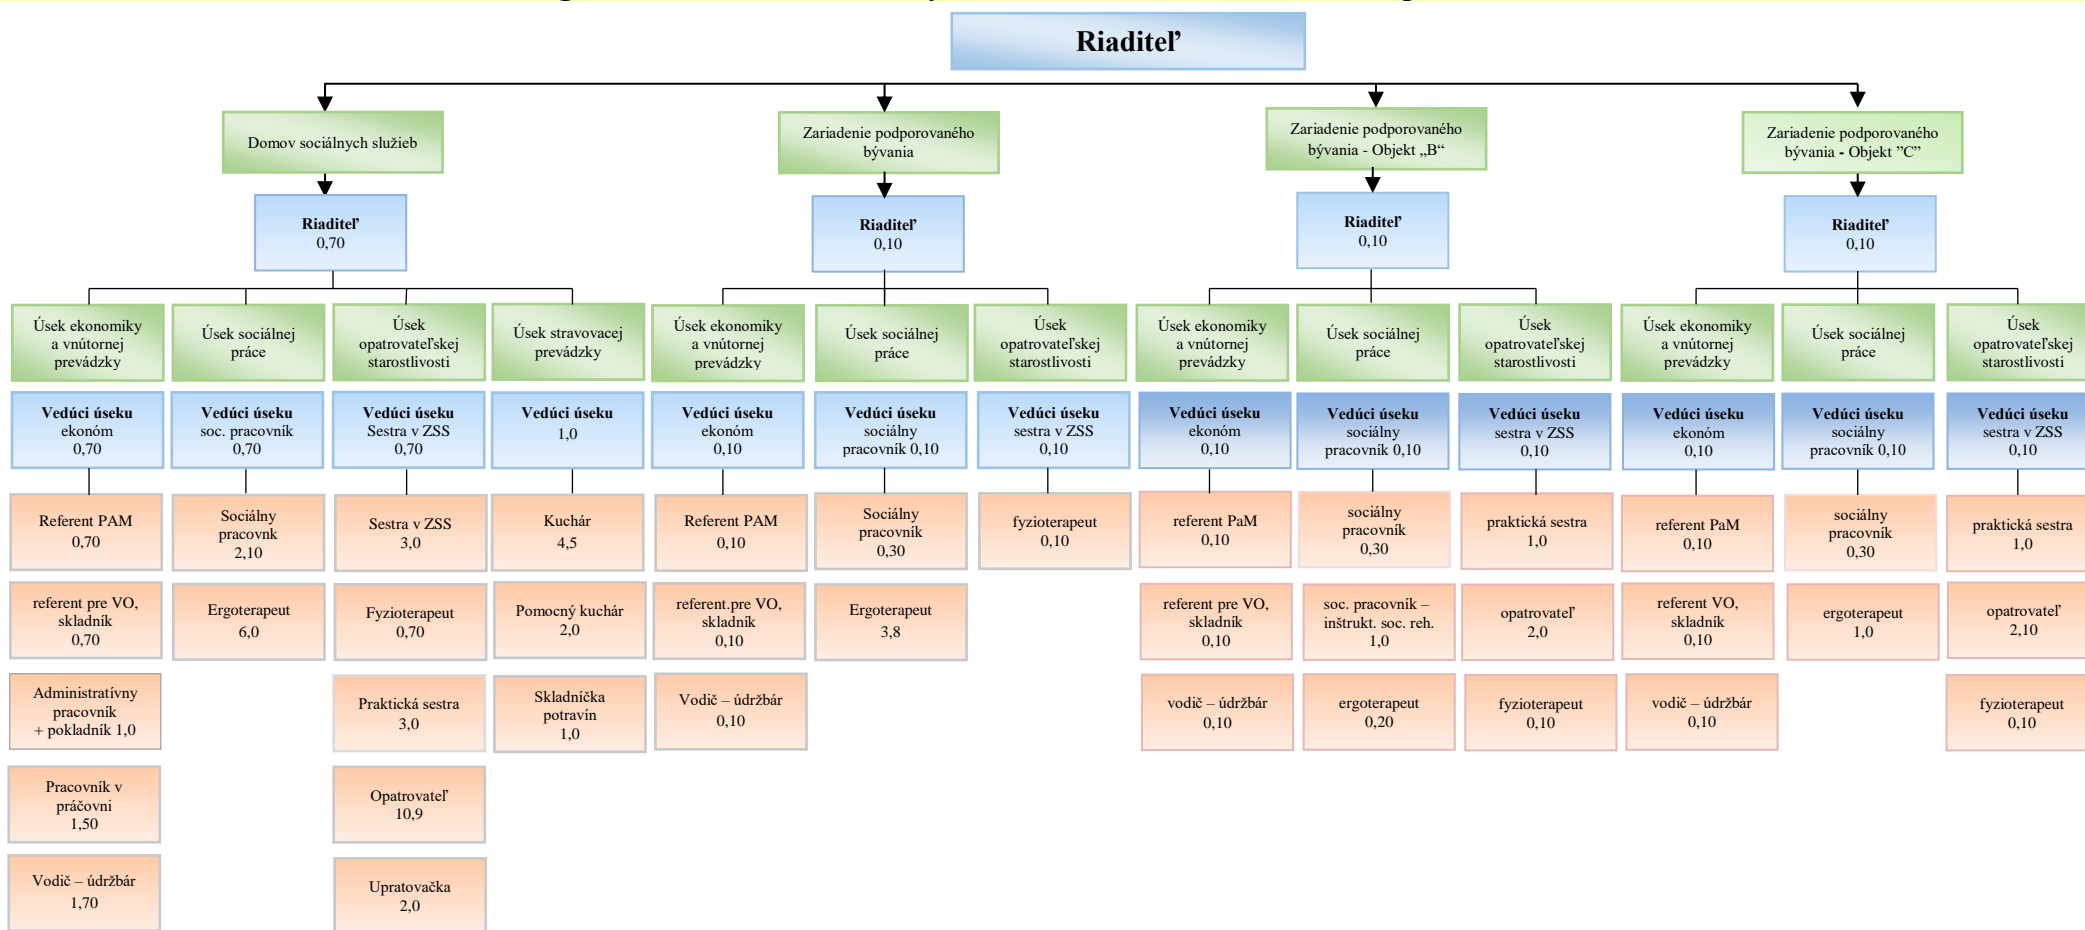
Riaditeľ

Domov sociálnych služieb

Riaditeľ
0,70

Úsek ekonomiky a vnútornej prevádzky

Vedúci úseku ekonóm 0,70

Referent PAM 0,70

referent pre VO, skladník 0,70

Administratívny pracovník + pokladník 1,0

Pracovník v práčovni 1,50

Vodič – údržbár 1,70

Úsek sociálnej práce

Vedúci úseku soc. pracovník 0,70

Sociálny pracovník 2,10

Ergoterapeut 6,0

Úsek opatrovateľskej starostlivosti

Vedúci úseku Sestra v ZSS 0,70

Sestra v ZSS 3,0

Fyzioterapeut 0,70

Praktická sestra 3,0

Opatrovateľ 10,9

Upratovačka 2,0

Úsek stravovacej prevádzky

Vedúci úseku 1,0

Kuchár 4,5

Pomocný kuchár 2,0

Skladníčka potravín 1,0

Zariadenie podporovaného bývania

Riaditeľ
0,10

Úsek ekonomiky a vnútornej prevádzky

Vedúci úseku ekonóm 0,10

Referent PAM 0,10

referent.pre VO, skladník 0,10

Vodič – údržbár 0,10

Úsek sociálnej práce

Vedúci úseku sociálny pracovník 0,10

Sociálny pracovník 0,30

Ergoterapeut 3,8

Úsek opatrovateľskej starostlivosti

Vedúci úseku sestra v ZSS 0,10

fyzioterapeut 0,10

Zariadenie podporovaného bývania - Objekt „B“

Riaditeľ
0,10

Úsek ekonomiky a vnútornej prevádzky

Vedúci úseku ekonóm 0,10

referent PaM 0,10

referent pre VO, skladník 0,10

vodič – údržbár 0,10

Úsek sociálnej práce

Vedúci úseku sociálny pracovník 0,10

sociálny pracovník 0,30

soc. pracovník – inštrukt. soc. reh. 1,0

ergoterapeut 0,20

Úsek opatrovateľskej starostlivosti

Vedúci úseku sestra v ZSS 0,10

praktická sestra 1,0

opatrovateľ 2,0

fyzioterapeut 0,10

Zariadenie podporovaného bývania - Objekt ”C”

Riaditeľ
0,10

Úsek ekonomiky a vnútornej prevádzky

Vedúci úseku ekonóm 0,10

referent PaM 0,10

referent VO, skladník 0,10

vodič – údržbár 0,10

Úsek sociálnej práce

Vedúci úseku sociálny pracovník 0,10

sociálny pracovník 0,30

ergoterapeut 1,0

Úsek opatrovateľskej starostlivosti

Vedúci úseku sestra v ZSS 0,10

praktická sestra 1,0

opatrovateľ 2,10

fyzioterapeut 0,10